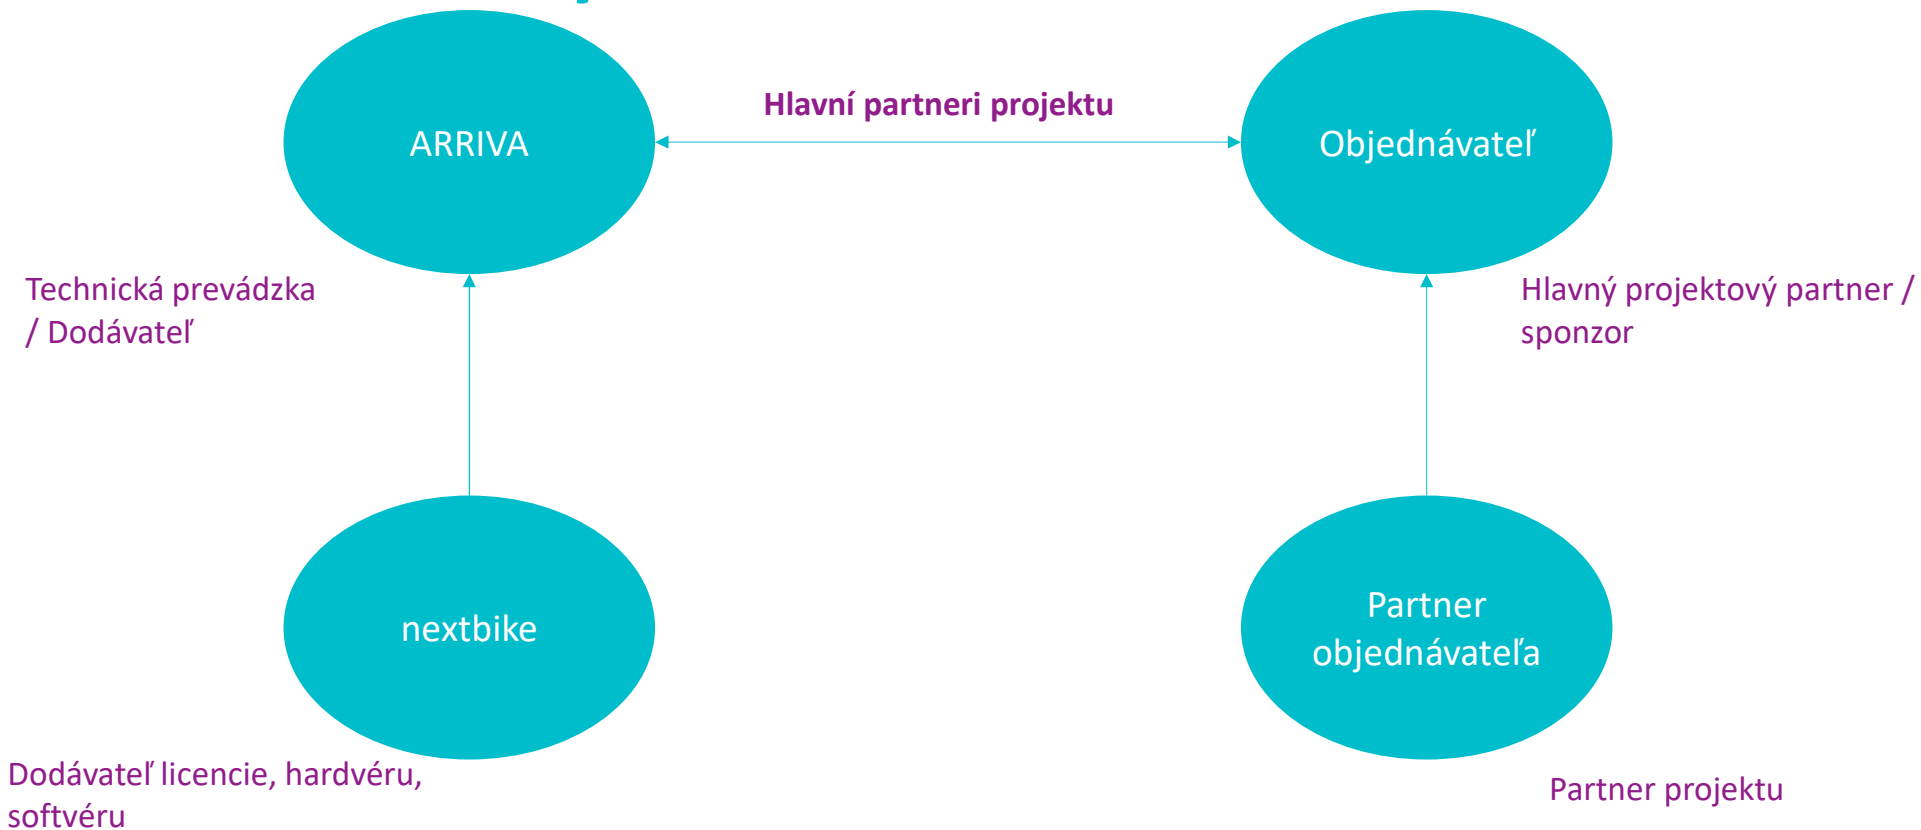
ARRIVA

Hlavní partneri projektu

Objednávateľ

Technická prevádzka / Dodávateľ

Hlavný projektový partner / sponzor

nextbike

Partner objednávateľa

Dodávateľ licencie, hardvéru, softvéru

Partner projektu